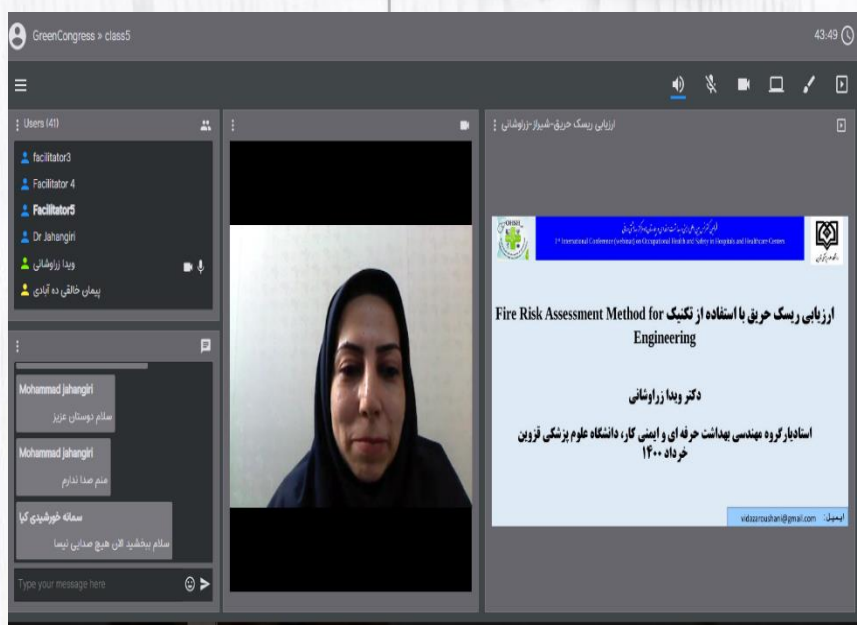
GreenCongress » class5

43:49

Users (41)

facilitator3

Facilitator 4

Facilitator5

Dr Jahangiri

ویدا زراوشانی

پیمان خالقی ده آبادی

Mohammad jahangiri

سلام دوستان عزیز

Mohammad jahangiri

منم صدا ندارم

سمانه خورشیدی کیا

سلام ببخشید الان هیچ صدایی نیسا

Type your message here

ارزیابی ریسک حریق-شیراز-زراوشانی

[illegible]

3rd International Conference (webinar) on Occupational Health and Safety in Hospitals and Healthcare Centers

ارزیابی ریسک حریق با استفاده از تکنیک Fire Risk Assessment Method for Engineering

دکتر ویدا زراوشانی

استادیارگروه مهندسی بهداشت حرفه ای و ایمنی کار، دانشگاه علوم پزشکی قزوین

خرداد ۱۴۰۰

ایمیل: vidazarroushani@gmail.com